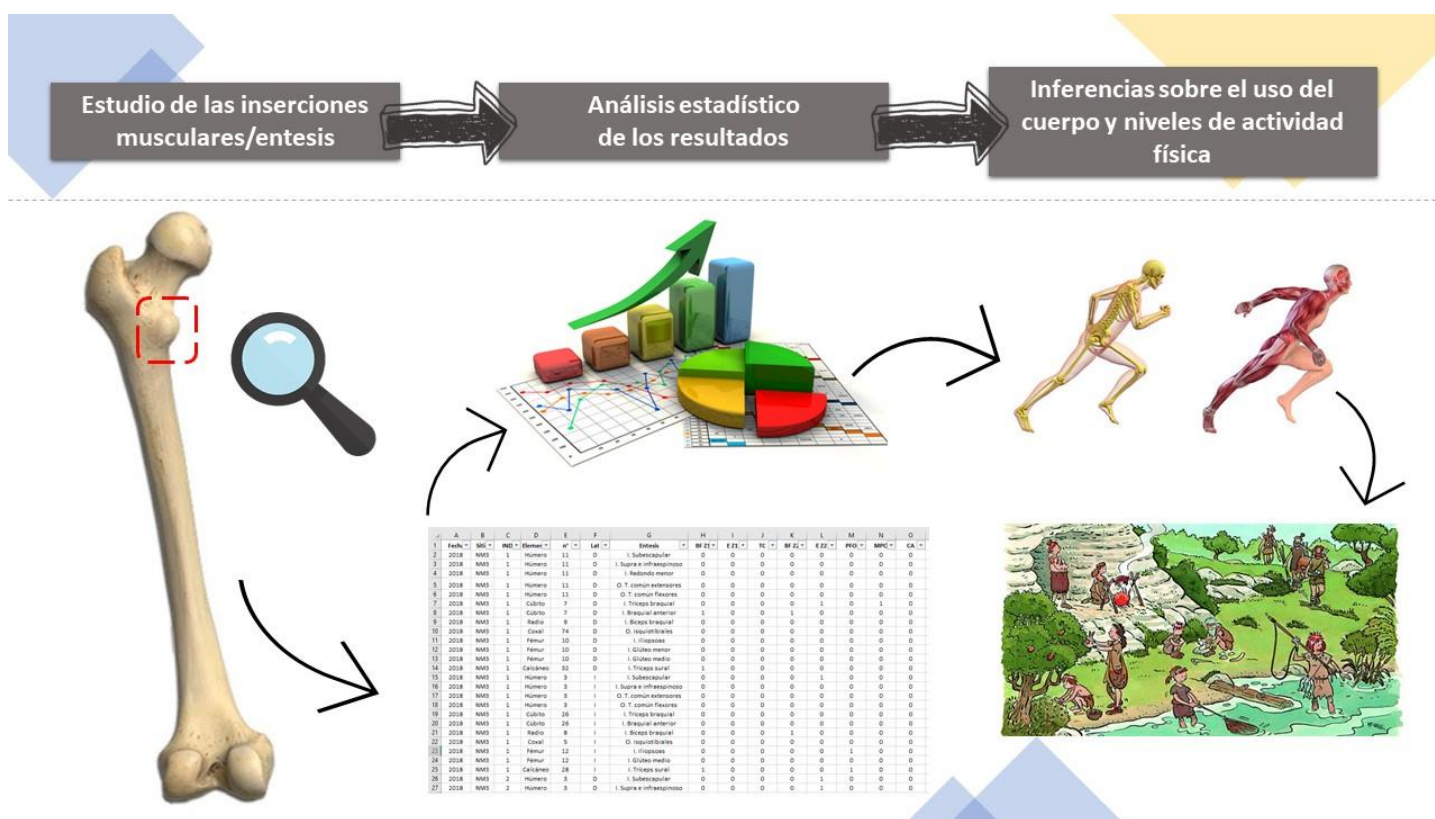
Estudio de las inserciones musculares/entesis

Análisis estadístico de los resultados

Inferencias sobre el uso del cuerpo y niveles de actividad física

| | A | B | C | D | E | F | G | H | I | J | K | L | M | N | O |
|---|---|---|---|---|---|---|---|---|---|---|---|---|---|---|---|
| 1 | Fecha | Siti | INDI | Elemen | nº | Lat | Entesis | BF Z1 | E Z1 | TC | BF Z2 | E Z2 | PFO | MPC | CA |
| 2 | 2018 | NM3 | 1 | Húmero | 11 | D | I. Subescapular | 0 | 0 | 0 | 0 | 0 | 0 | 0 | 0 |
| 3 | 2018 | NM3 | 1 | Húmero | 11 | D | I. Supra e infraespinoso | 0 | 0 | 0 | 0 | 0 | 0 | 0 | 0 |
| 4 | 2018 | NM3 | 1 | Húmero | 11 | D | I. Redondo menor | 0 | 0 | 0 | 0 | 0 | 0 | 0 | 0 |
| 5 | 2018 | NM3 | 1 | Húmero | 11 | D | O. T. común extensores | 0 | 0 | 0 | 0 | 0 | 0 | 0 | 0 |
| 6 | 2018 | NM3 | 1 | Húmero | 11 | D | O. T. común flexores | 0 | 0 | 0 | 0 | 0 | 0 | 0 | 0 |
| 7 | 2018 | NM3 | 1 | Cúbito | 7 | D | I. Tríceps braquial | 0 | 0 | 0 | 0 | 1 | 0 | 1 | 0 |
| 8 | 2018 | NM3 | 1 | Cúbito | 7 | D | I. Braquial anterior | 1 | 0 | 0 | 1 | 0 | 0 | 0 | 0 |
| 9 | 2018 | NM3 | 1 | Radio | 9 | D | I. Bíceps braquial | 0 | 0 | 0 | 0 | 0 | 0 | 0 | 0 |
| 10 | 2018 | NM3 | 1 | Coxal | 74 | D | O. isquiotibiales | 0 | 0 | 0 | 0 | 0 | 0 | 0 | 0 |
| 11 | 2018 | NM3 | 1 | Fémur | 10 | D | I. Iliopsoas | 0 | 0 | 0 | 0 | 0 | 0 | 0 | 0 |
| 12 | 2018 | NM3 | 1 | Fémur | 10 | D | I. Glúteo menor | 0 | 0 | 0 | 0 | 0 | 0 | 0 | 0 |
| 13 | 2018 | NM3 | 1 | Fémur | 10 | D | I. Glúteo medio | 0 | 0 | 0 | 0 | 0 | 0 | 0 | 0 |
| 14 | 2018 | NM3 | 1 | Calcáneo | 32 | D | I. Tríceps sural | 1 | 0 | 0 | 0 | 0 | 0 | 0 | 0 |
| 15 | 2018 | NM3 | 1 | Húmero | 3 | I | I. Subescapular | 0 | 0 | 0 | 0 | 1 | 0 | 0 | 0 |
| 16 | 2018 | NM3 | 1 | Húmero | 3 | I | I. Supra e infraespinoso | 0 | 0 | 0 | 0 | 0 | 0 | 0 | 0 |
| 17 | 2018 | NM3 | 1 | Húmero | 3 | I | O. T. común extensores | 0 | 0 | 0 | 0 | 0 | 0 | 0 | 0 |
| 18 | 2018 | NM3 | 1 | Húmero | 3 | I | O. T. común flexores | 0 | 0 | 0 | 0 | 0 | 0 | 0 | 0 |
| 19 | 2018 | NM3 | 1 | Cúbito | 26 | I | I. Tríceps braquial | 0 | 0 | 0 | 0 | 0 | 0 | 0 | 0 |
| 20 | 2018 | NM3 | 1 | Cúbito | 26 | I | I. Braquial anterior | 0 | 0 | 0 | 0 | 0 | 0 | 0 | 0 |
| 21 | 2018 | NM3 | 1 | Radio | 8 | I | I. Bíceps braquial | 0 | 0 | 0 | 1 | 0 | 0 | 0 | 0 |
| 22 | 2018 | NM3 | 1 | Coxal | 5 | I | O. isquiotibiales | 0 | 0 | 0 | 0 | 0 | 0 | 0 | 0 |
| 23 | 2018 | NM3 | 1 | Fémur | 12 | I | I. Iliopsoas | 0 | 0 | 0 | 0 | 0 | 1 | 0 | 0 |
| 24 | 2018 | NM3 | 1 | Fémur | 12 | I | I. Glúteo medio | 0 | 0 | 0 | 0 | 0 | 0 | 0 | 0 |
| 25 | 2018 | NM3 | 1 | Calcáneo | 28 | I | I. Tríceps sural | 1 | 0 | 0 | 0 | 0 | 1 | 0 | 0 |
| 26 | 2018 | NM3 | 2 | Húmero | 3 | D | I. Subescapular | 0 | 0 | 0 | 0 | 1 | 0 | 0 | 0 |
| 27 | 2018 | NM3 | 2 | Húmero | 3 | D | I. Supra e infraespinoso | 0 | 0 | 0 | 0 | 1 | 0 | 0 | 0 |